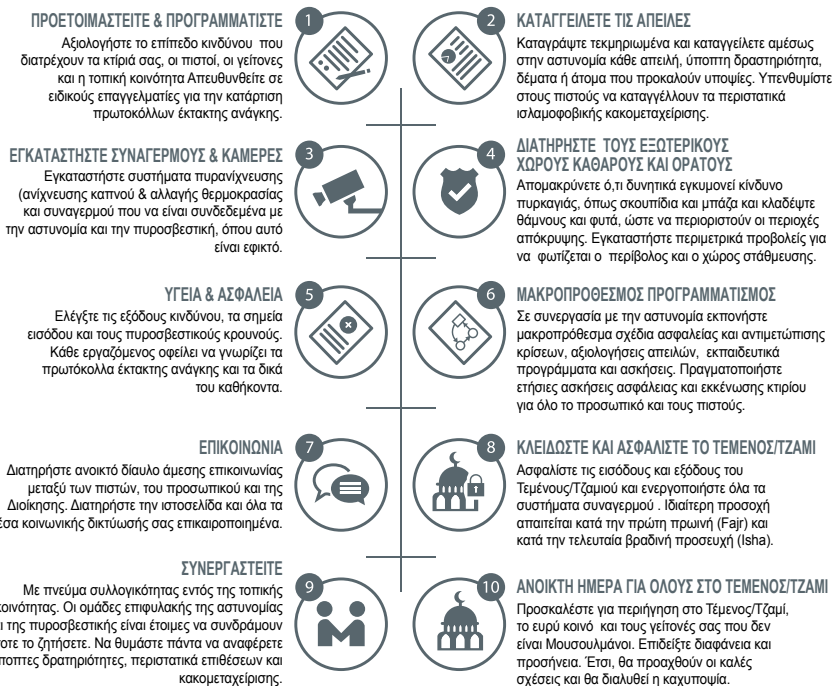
ΠΡΟΕΤΟΙΜΑΣΤΕΙΤΕ & ΠΡΟΓΡΑΜΜΑΤΙΣΤΕ

Αξιολογήστε το επίπεδο κινδύνου που διατρέχουν τα κτίριά σας, οι πιστοί, οι γείτονες και η τοπική κοινότητα Απευθυνθείτε σε ειδικούς επαγγελματίες για την κατάρτιση πρωτοκόλλων έκτακτης ανάγκης.

1

2

ΚΑΤΑΓΓΕΙΛΕΤΕ ΤΙΣ ΑΠΕΙΛΕΣ

Καταγράψτε τεκμηριωμένα και καταγγείλετε αμέσως στην αστυνομία κάθε απειλή, ύποπτη δραστηριότητα, δέματα ή άτομα που προκαλούν υποψίες. Υπενθυμίστε στους πιστούς να καταγγέλλουν τα περιστατικά ισλαμοφοβικής κακομεταχείρισης.

ΕΓΚΑΤΑΣΤΗΣΤΕ ΣΥΝΑΓΕΡΜΟΥΣ & ΚΑΜΕΡΕΣ

Εγκαταστήστε συστήματα πυρανίχνευσης (ανίχνευσης καπνού & αλλαγής θερμοκρασίας και συναγερμού που να είναι συνδεδεμένα με την αστυνομία και την πυροσβεστική, όπου αυτό είναι εφικτό.

3

4

ΔΙΑΤΗΡΗΣΤΕ ΤΟΥΣ ΕΞΩΤΕΡΙΚΟΥΣ ΧΩΡΟΥΣ ΚΑΘΑΡΟΥΣ ΚΑΙ ΟΡΑΤΟΥΣ

Απομακρύνετε ό,τι δυνητικά εγκυμονεί κίνδυνο πυρκαγιάς, όπως σκουπίδια και μπάζα και κλαδέψτε θάμνους και φυτά, ώστε να περιοριστούν οι περιοχές απόκρυψης. Εγκαταστήστε περιμετρικά προβολείς για να φωτίζεται ο περίβολος και ο χώρος στάθμευσης.

ΥΓΕΙΑ & ΑΣΦΑΛΕΙΑ

Ελέγξτε τις εξόδους κινδύνου, τα σημεία εισόδου και τους πυροσβεστικούς κρουνούς. Κάθε εργαζόμενος οφείλει να γνωρίζει τα πρωτόκολλα έκτακτης ανάγκης και τα δικά του καθήκοντα.

5

6

ΜΑΚΡΟΠΡΟΘΕΣΜΟΣ ΠΡΟΓΡΑΜΜΑΤΙΣΜΟΣ

Σε συνεργασία με την αστυνομία εκπονήστε μακροπρόθεσμα σχέδια ασφαλείας και αντιμετώπισης κρίσεων, αξιολογήσεις απειλών, εκπαιδευτικά προγράμματα και ασκήσεις. Πραγματοποιήστε ετήσιες ασκήσεις ασφάλειας και εκκένωσης κτιρίου για όλο το προσωπικό και τους πιστούς.

ΕΠΙΚΟΙΝΩΝΙΑ

Διατηρήστε ανοικτό δίαυλο άμεσης επικοινωνίας μεταξύ των πιστών, του προσωπικού και της Διοίκησης. Διατηρήστε την ιστοσελίδα και όλα τα μέσα κοινωνικής δικτύωσής σας επικαιροποιημένα.

7

8

ΚΛΕΙΔΩΣΤΕ ΚΑΙ ΑΣΦΑΛΙΣΤΕ ΤΟ ΤΕΜΕΝΟΣ/ΤΖΑΜΙ

Ασφαλίστε τις εισόδους και εξόδους του Τεμένους/Τζαμιού και ενεργοποιήστε όλα τα συστήματα συναγερμού . Ιδιαίτερη προσοχή απαιτείται κατά την πρώτη πρωινή (Fajr) και κατά την τελευταία βραδινή προσευχή (Isha).

ΣΥΝΕΡΓΑΣΤΕΙΤΕ

Με πνεύμα συλλογικότητας εντός της τοπικής κοινότητας. Οι ομάδες επιφυλακής της αστυνομίας και της πυροσβεστικής είναι έτοιμες να συνδράμουν όποτε το ζητήσετε. Να θυμάστε πάντα να αναφέρετε ύποπτες δραστηριότητες, περιστατικά επιθέσεων και κακομεταχείρισης.

9

10

ΑΝΟΙΚΤΗ ΗΜΕΡΑ ΓΙΑ ΟΛΟΥΣ ΣΤΟ ΤΕΜΕΝΟΣ/ΤΖΑΜΙ

Προσκαλέστε για περιήγηση στο Τέμενος/Τζαμί, το ευρύ κοινό και τους γείτονές σας που δεν είναι Μουσουλμάνοι. Επιδείξτε διαφάνεια και προσήνεια. Έτσι, θα προαχθούν οι καλές σχέσεις και θα διαλυθεί η καχυποψία.